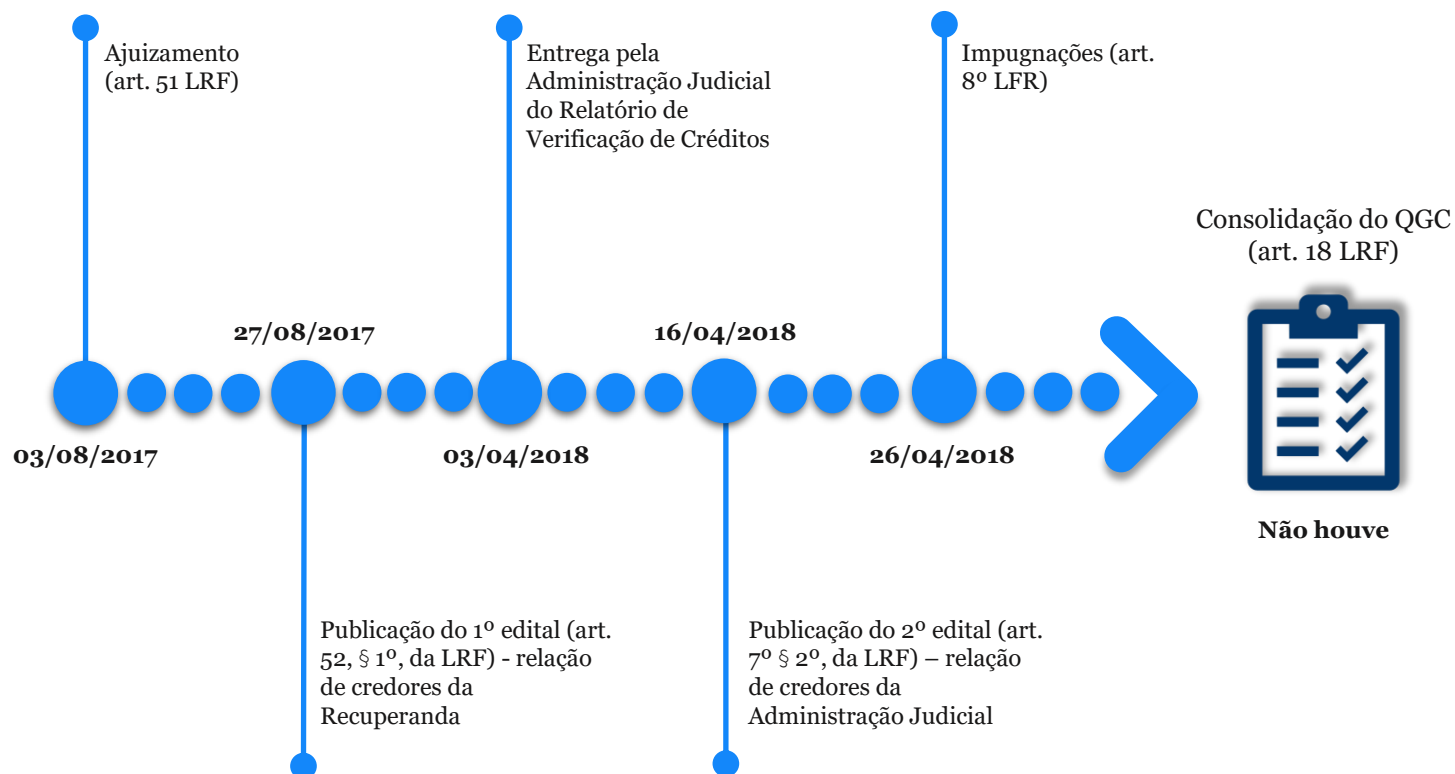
Ajuizamento (art. 51 LRF)

Entrega pela Administração Judicial do Relatório de Verificação de Créditos

Impugnações (art. 8º LFR)

Consolidação do QGC (art. 18 LRF)

27/08/2017

16/04/2018

03/08/2017

03/04/2018

26/04/2018

Não houve

Publicação do 1º edital (art. 52, § 1º, da LRF) - relação de credores da Recuperanda

Publicação do 2º edital (art. 7º § 2º, da LRF) – relação de credores da Administração Judicial